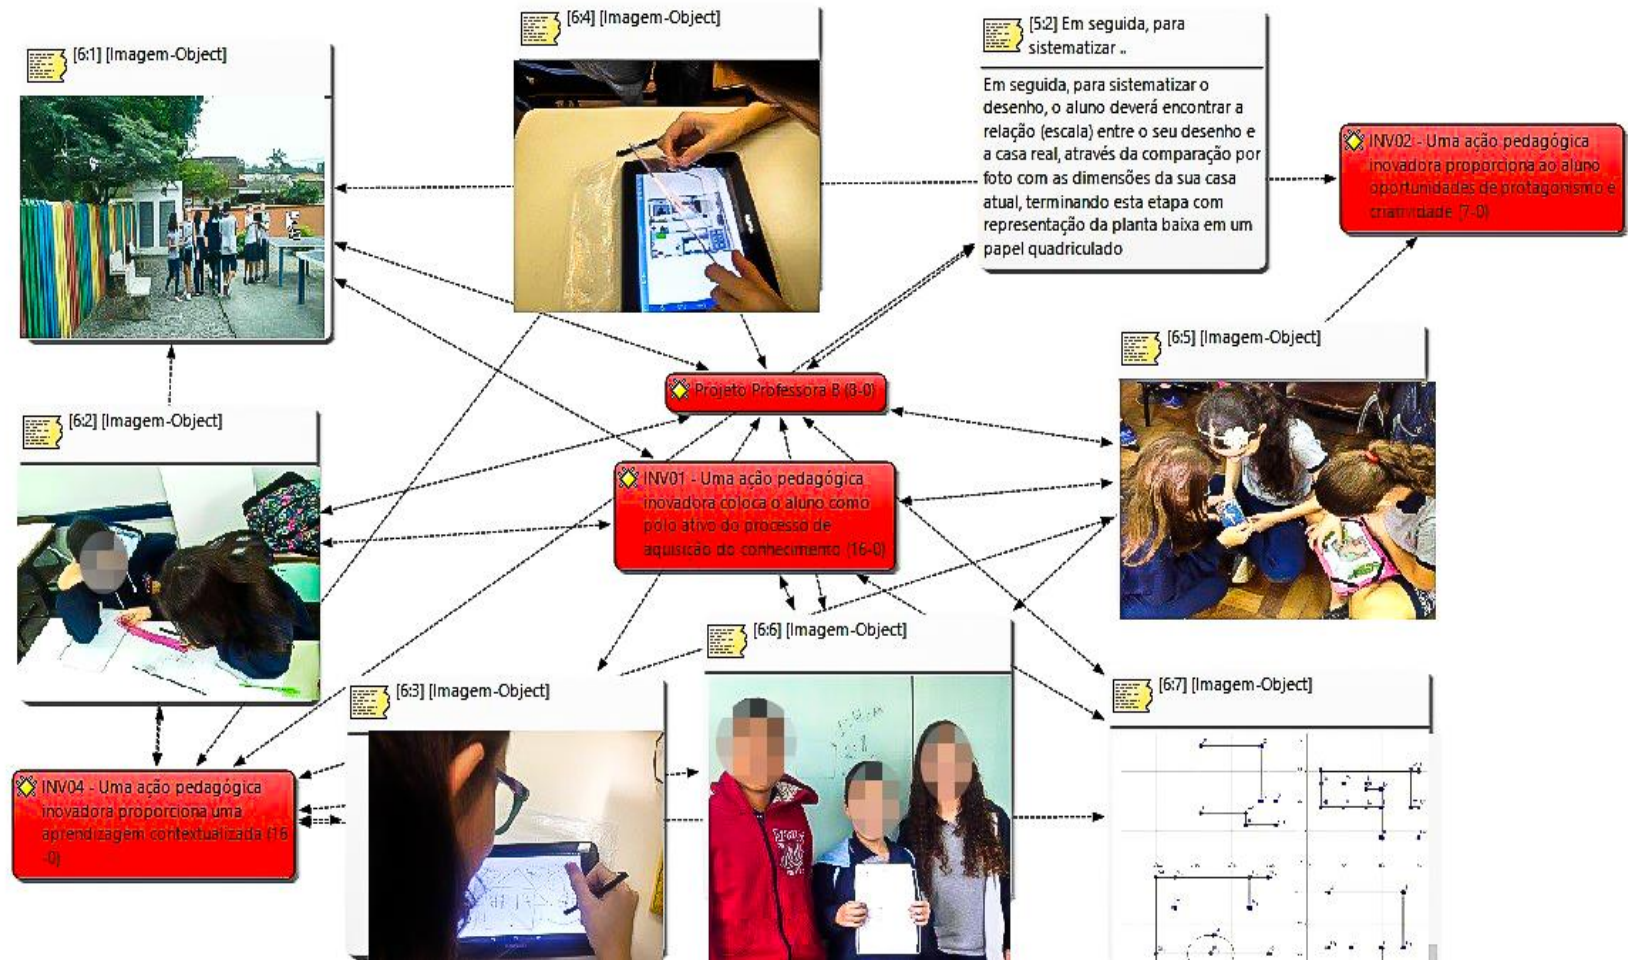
[6:1] [Imagem-Object]

[6:4] [Imagem-Object]

[5:2] Em seguida, para sistematizar ..

Em seguida, para sistematizar o desenho, o aluno deverá encontrar a relação (escala) entre o seu desenho e a casa real, através da comparação por foto com as dimensões da sua casa atual, terminando esta etapa com representação da planta baixa em um papel quadriculado

INV02 - Uma ação pedagógica inovadora proporciona ao aluno oportunidades de protagonismo e criatividade {7-0}

Projeto Professora B {8-0}

[6:5] [Imagem-Object]

[6:2] [Imagem-Object]

INV01 - Uma ação pedagógica inovadora coloca o aluno como polo ativo do processo de aquisição do conhecimento {16-0}

[6:6] [Imagem-Object]

[6:3] [Imagem-Object]

[6:7] [Imagem-Object]

INV04 - Uma ação pedagógica inovadora proporciona uma aprendizagem contextualizada {16-0}